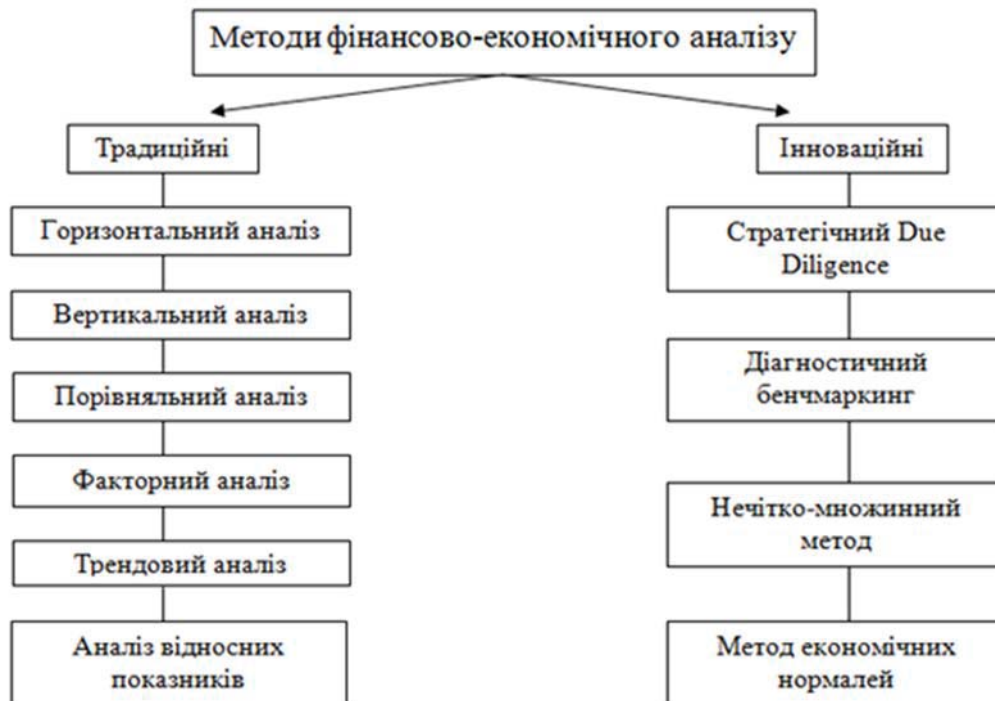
Методи фінансово-економічного аналізу

Традиційні

Горизонтальний аналіз

Вертикальний аналіз

Порівняльний аналіз

Факторний аналіз

Трендовий аналіз

Аналіз відносних показників

Інноваційні

Стратегічний Due Diligence

Діагностичний бенчмаркинг

Нечітко-множинний метод

Метод економічних нормалей